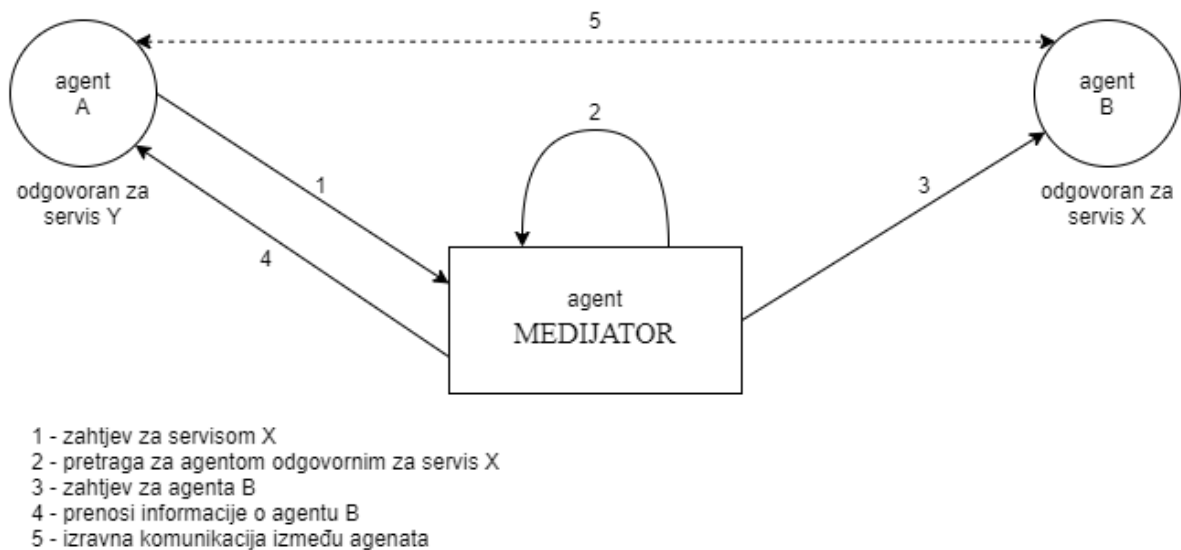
5

agent
A

odgovoran za servis Y

2

agent
B

odgovoran za servis X

1

3

4

agent
MEDIJATOR

1 - zahtjev za servisom X
2 - pretraga za agentom odgovornim za servis X
3 - zahtjev za agenta B
4 - prenosi informacije o agentu B
5 - izravna komunikacija između agenata